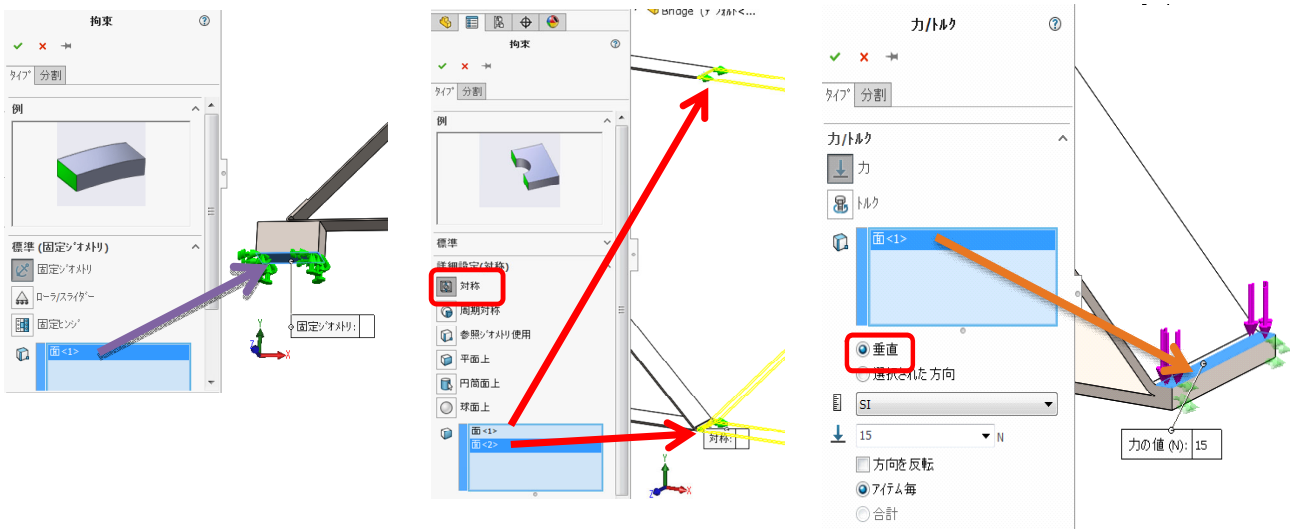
拘束

タイプ 分割

例

標準 (固定ジオメトリ)

固定ジオメトリ

ローラ/スライダー

固定ヒンジ

面<1>

固定ジオメトリ:

拘束

タイプ 分割

例

標準

詳細設定(対称)

対称

周期対称

参照ジオメトリ使用

平面上

円筒面上

球面上

面<1>
面<2>

Bridge (デフォルト<...

対称:

力/トルク

タイプ 分割

力/トルク

力

トルク

面<1>

垂直

選択された方向

SI

15 N

方向を反転

アイテム毎

合計

力の値 (N): 15